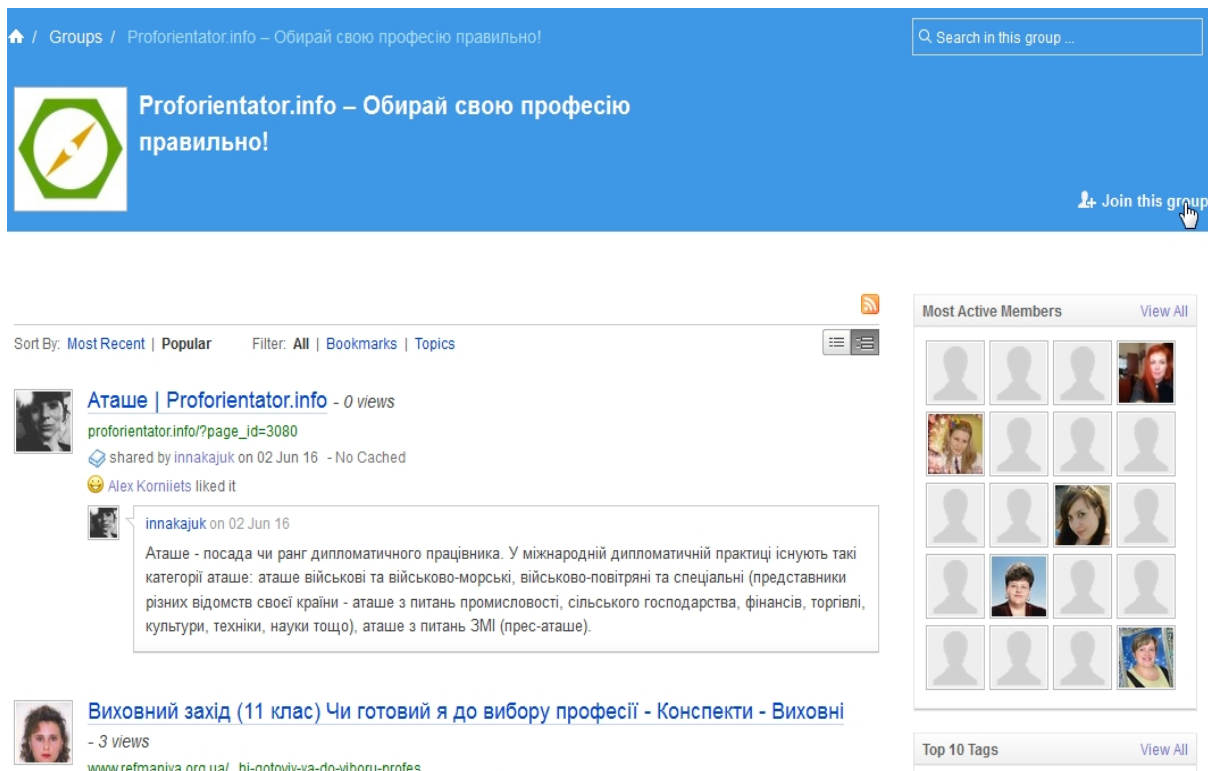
/ Groups / Proforientator.info – Обирай свою професію правильно!

Search in this group ...

Proforientator.info – Обирай свою професію правильно!

Join this group

Most Active Members View All

Sort By: Most Recent | Popular Filter: All | Bookmarks | Topics

Аташе | Proforientator.info - 0 views
proforientator.info/?page_id=3080
shared by innakajuk on 02 Jun 16 - No Cached
Alex Korniiets liked it

innakajuk on 02 Jun 16
Аташе - посада чи ранг дипломатичного працівника. У міжнародній дипломатичній практиці існують такі категорії аташе: аташе військові та військово-морські, військово-повітряні та спеціальні (представники різних відомств своєї країни - аташе з питань промисловості, сільського господарства, фінансів, торгівлі, культури, техніки, науки тощо), аташе з питань ЗМІ (прес-аташе).

Виховний захід (11 клас) Чи готовий я до вибору професії - Конспекти - Виховні - 3 views
www.refmaniya.org.ua/...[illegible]

Top 10 Tags View All